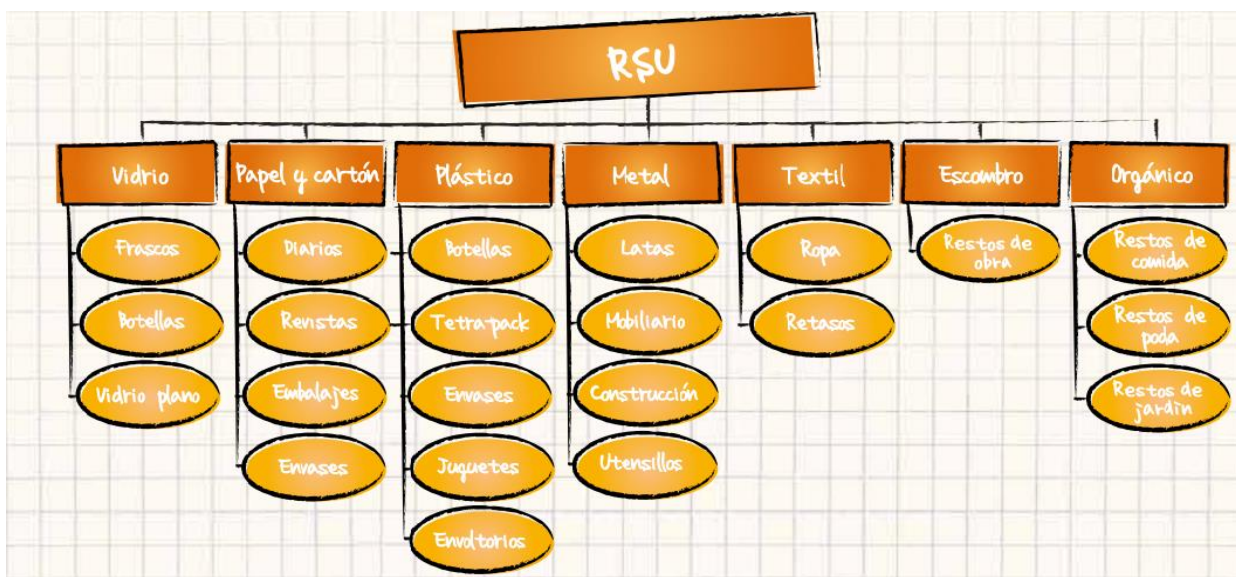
RSU

Vidrio
Frascos
Botellas
Vidrio plano

Papel y cartón
Diarios
Revistas
Embalajes
Envases

Plástico
Botellas
Tetra-pack
Envases
Juguetes
Envoltorios

Metal
Latas
Mobiliario
Construcción
Utensillos

Textil
Ropa
Retasos

Escombro
Restos de obra

Orgánico
Restos de comida
Restos de poda
Restos de jardín